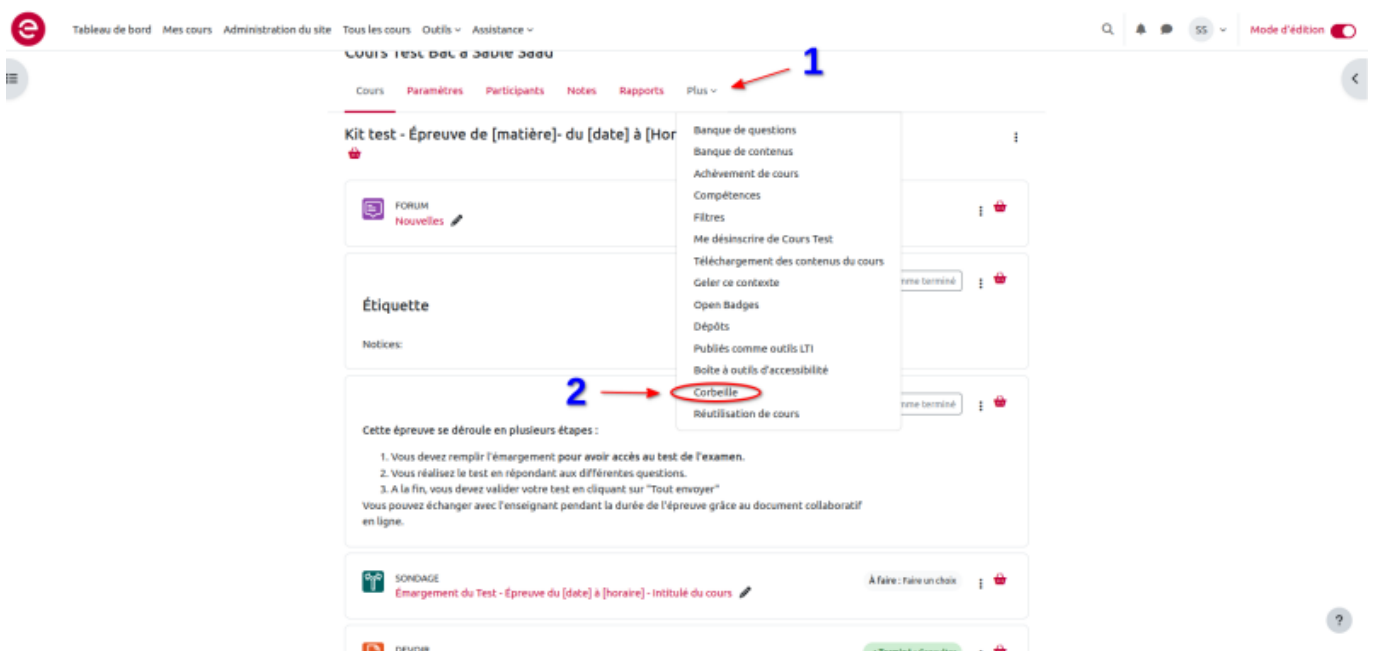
Tableau de bord Mes cours Administration du site Tous les cours Outils Assistance

SS

Mode d'édition

Cours Test Bac à Sable Saad

Cours Paramètres Participants Notes Rapports Plus

1

Kit test - Épreuve de [matière]- du [date] à [Hor

Banque de questions
Banque de contenus
Achèvement de cours
Compétences
Filtres
Me désinscrire de Cours Test
Téléchargement des contenus du cours
Geler ce contexte
Open Badges
Dépôts
Publiés comme outils LTI
Boîte à outils d'accessibilité
Corbeille
Réutilisation de cours

FORUM
Nouvelles

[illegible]mme terminé

Étiquette

Notices:

2

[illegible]mme terminé

Cette épreuve se déroule en plusieurs étapes :

1. Vous devez remplir l'émargement pour avoir accès au test de l'examen.
2. Vous réalisez le test en répondant aux différentes questions.
3. A la fin, vous devez valider votre test en cliquant sur "Tout envoyer"

Vous pouvez échanger avec l'enseignant pendant la durée de l'épreuve grâce au document collaboratif en ligne.

SONDAGE
Émargement du Test - Épreuve du [date] à [horaire] - Intitulé du cours

À faire : Faire un choix

DEVOIR

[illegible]

?